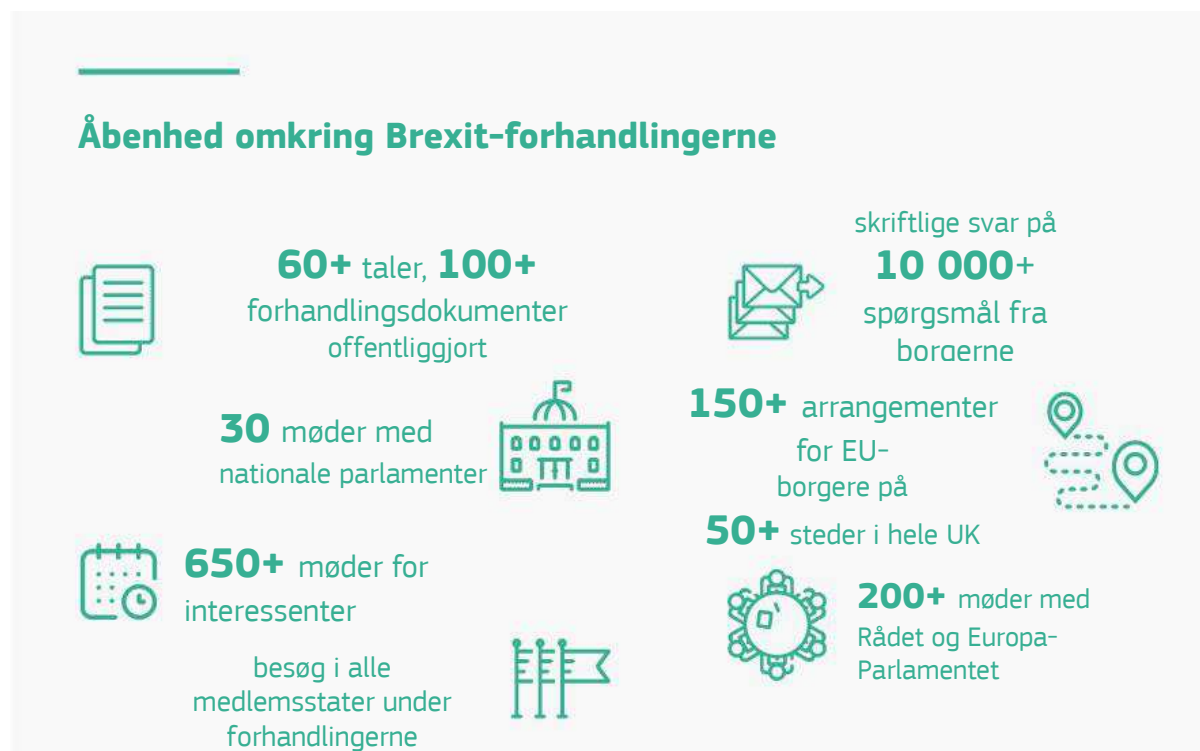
Åbenhed omkring Brexit-forhandlingerne

60+ taler, 100+ forhandlingsdokumenter offentliggjort

skriftlige svar på 10 000+ spørgsmål fra borgerne

30 møder med nationale parlamenter

150+ arrangementer for EU-borgere på

50+ steder i hele UK

650+ møder for interessenter

200+ møder med Rådet og Europa-Parlamentet

besøg i alle medlemsstater under forhandlingerne